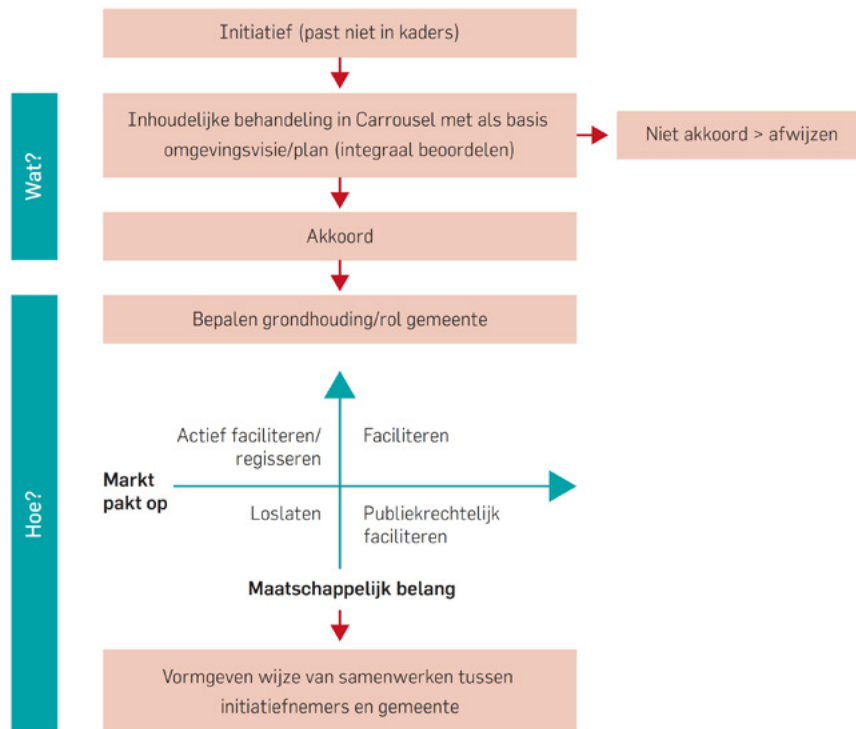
Initiatief (past niet in kaders)

Wat?

Inhoudelijke behandeling in Carrousel met als basis omgevingsvisie/plan (integraal beoordelen)

Niet akkoord > afwijzen

Akkoord

Hoe?

Bepalen grondhouding/rol gemeente

Actief faciliteren/ regisseren

Faciliteren

Markt pakt op

Loslaten

Publiekrechtelijk faciliteren

Maatschappelijk belang

Vormgeven wijze van samenwerken tussen initiatiefnemers en gemeente